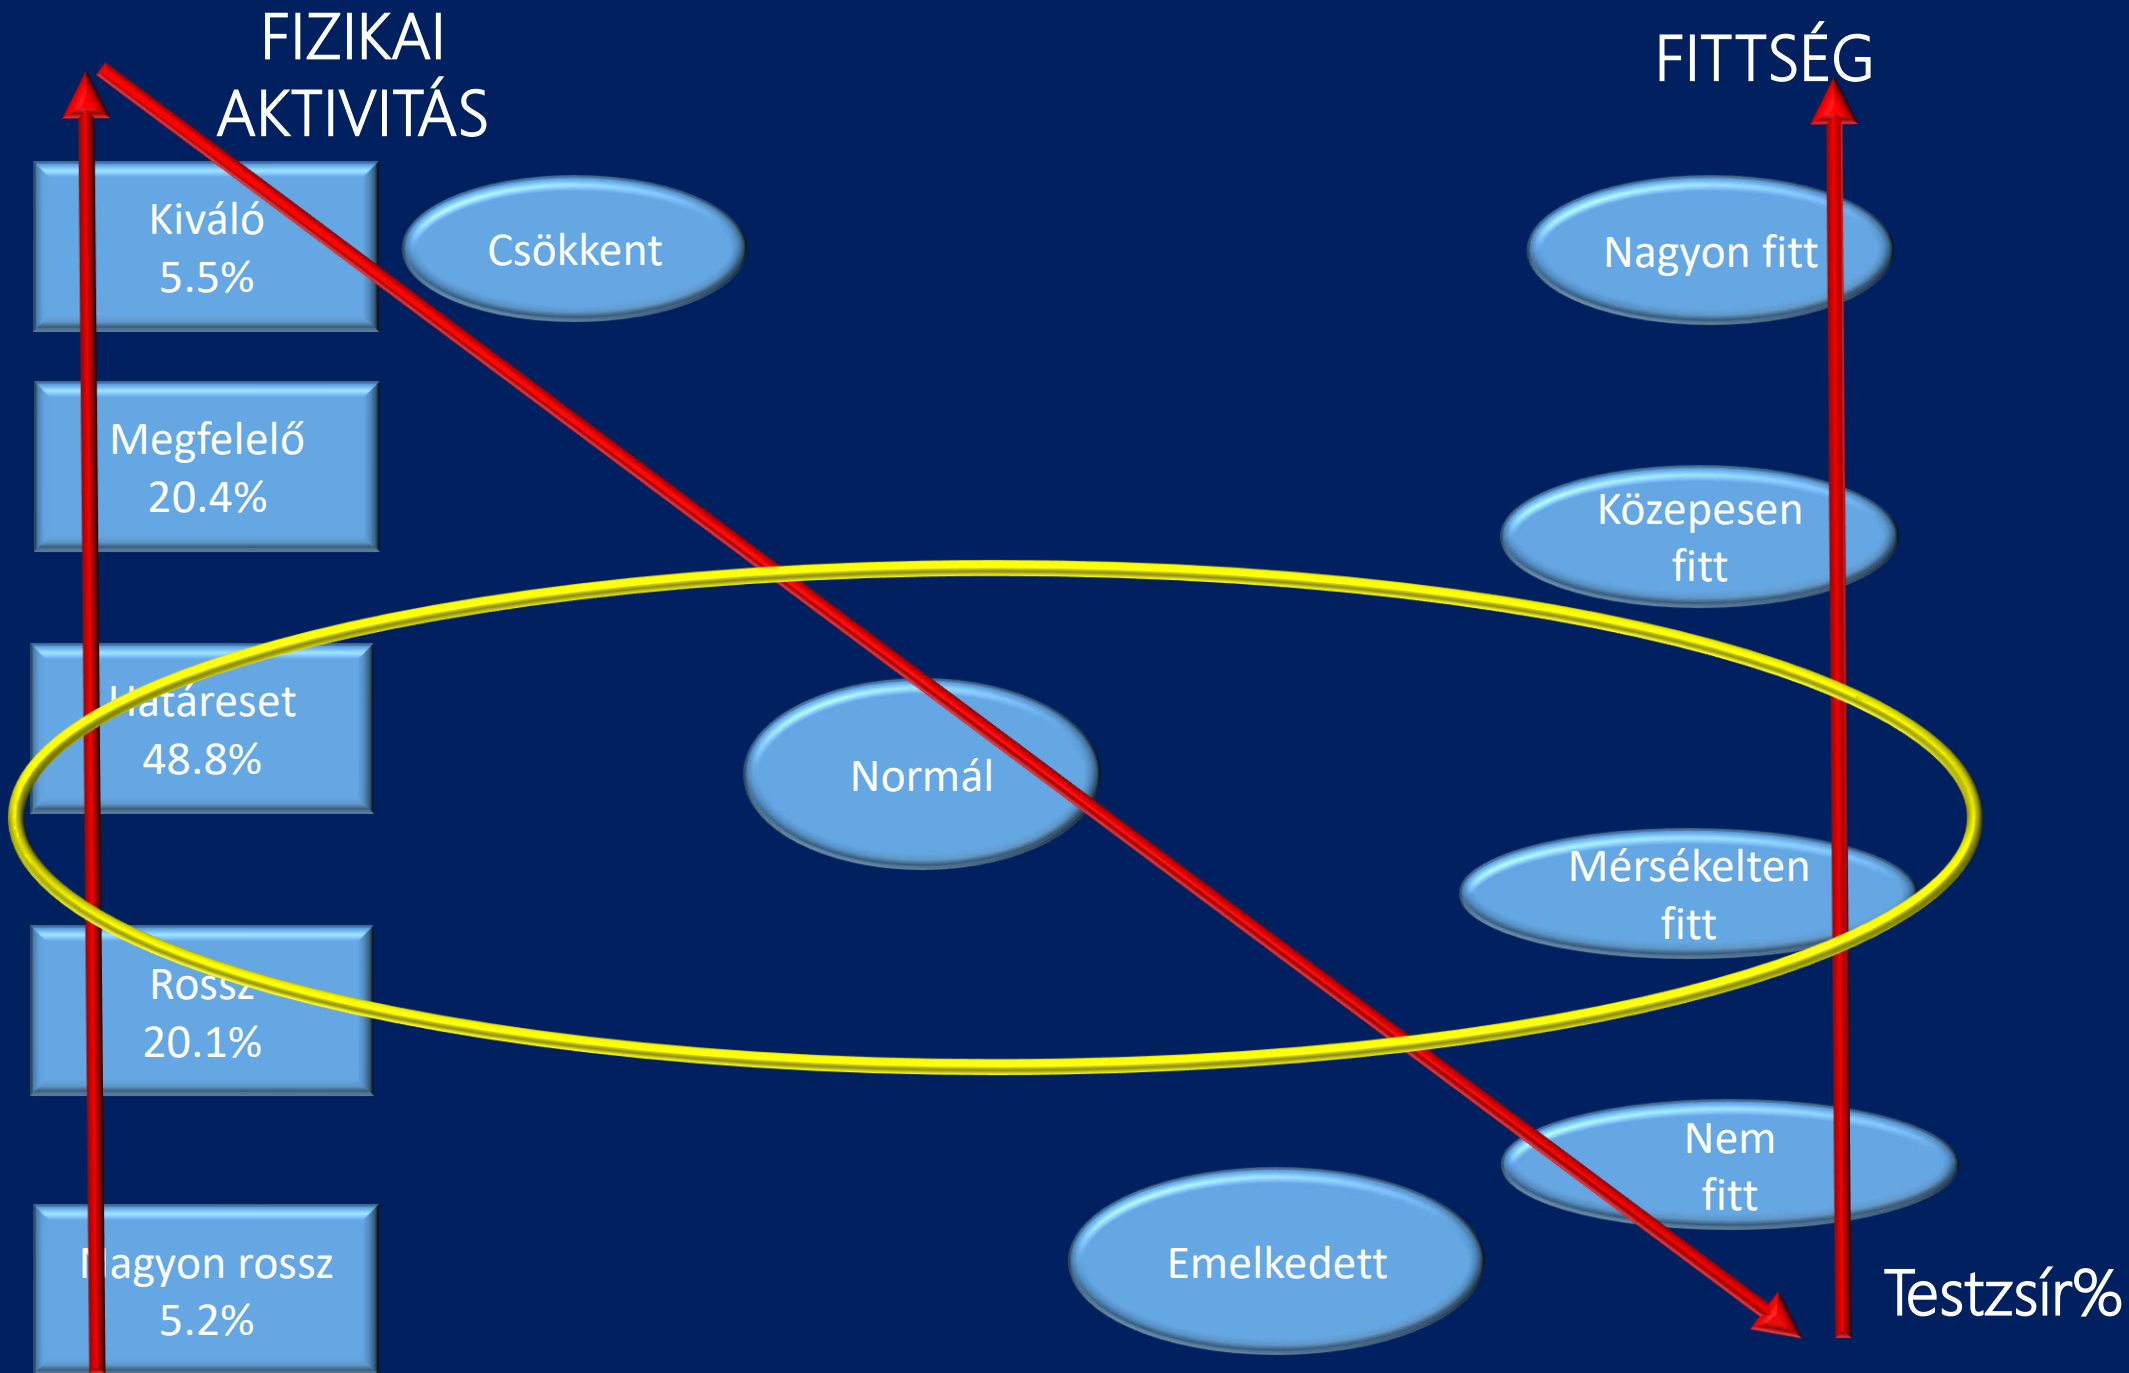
FIZIKAI AKTIVITÁS

FITTSÉG

Kiváló
5.5%

Csökkent

Nagyon fitt

Megfelelő
20.4%

Közepesen fitt

Határeset
48.8%

Normál

Mérsékelten fitt

Rossz
20.1%

Nem fitt

Nagyon rossz
5.2%

Emelkedett

Testzsír%